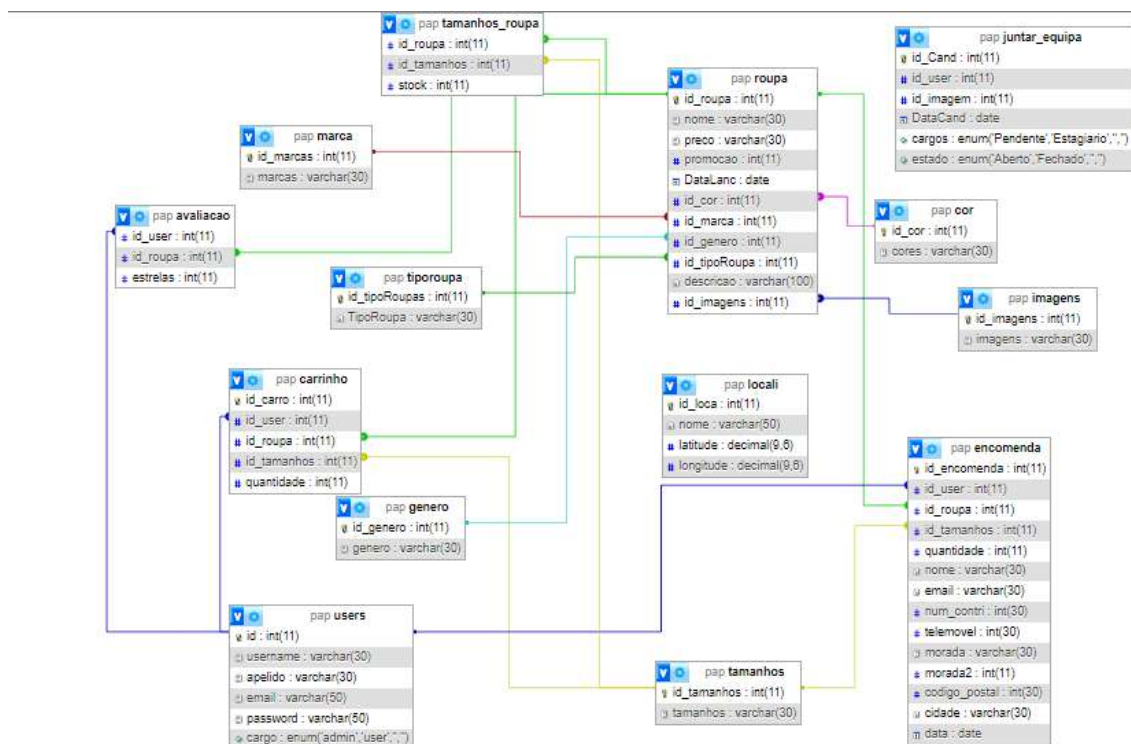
pap tamanhos_roupa
id_roupa : int(11)
id_tamanhos : int(11)
stock : int(11)

pap juntar_equipa
id_Cand : int(11)
id_user : int(11)
id_imagem : int(11)
DataCand : date
cargos : enum('Pendente','Estagiario','','')
estado : enum('Aberto','Fechado','','')

pap roupa
id_roupa : int(11)
nome : varchar(30)
preco : varchar(30)
promocao : int(11)
DataLanc : date
id_cor : int(11)
id_marca : int(11)
id_genero : int(11)
id_tipoRoupa : int(11)
descricao : varchar(100)
id_imagens : int(11)

pap marca
id_marcas : int(11)
marcas : varchar(30)

pap avaliacao
id_user : int(11)
id_roupa : int(11)
estrelas : int(11)

pap cor
id_cor : int(11)
cores : varchar(30)

pap tiporoupa
id_tipoRoupas : int(11)
TipoRoupa : varchar(30)

pap imagens
id_imagens : int(11)
imagens : varchar(30)

pap carrinho
id_carro : int(11)
id_user : int(11)
id_roupa : int(11)
id_tamanhos : int(11)
quantidade : int(11)

pap locali
id_loca : int(11)
nome : varchar(50)
latitude : decimal(9,6)
longitude : decimal(9,6)

pap encomenda
id_encomenda : int(11)
id_user : int(11)
id_roupa : int(11)
id_tamanhos : int(11)
quantidade : int(11)
nome : varchar(30)
email : varchar(30)
num_contri : int(30)
telemovel : int(30)
morada : varchar(30)
morada2 : int(11)
codigo_postal : int(30)
cidade : varchar(30)
data : date

pap genero
id_genero : int(11)
genero : varchar(30)

pap users
id : int(11)
username : varchar(30)
apelido : varchar(30)
email : varchar(50)
password : varchar(50)
cargo : enum('admin','user','','')

pap tamanhos
id_tamanhos : int(11)
tamanhos : varchar(30)